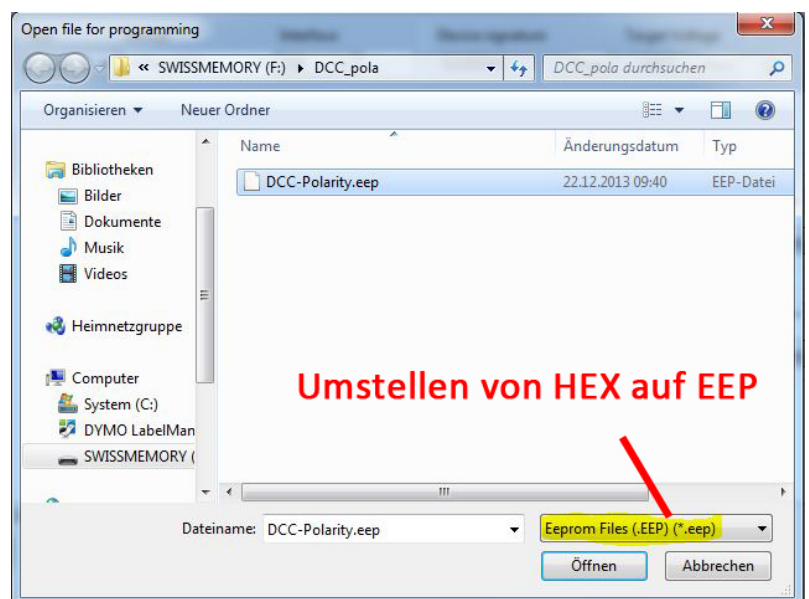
Open file for programming

« SWISSMEMORY (F:) ▸ DCC_pola

DCC_pola durchsuchen

Organisieren ▾ Neuer Ordner

Bibliotheken
Bilder
Dokumente
Musik
Videos

Heimnetzgruppe

Computer
System (C:)
DYMO LabelMan
SWISSMEMORY (

| Name | Änderungsdatum | Typ |
|---|---|---|
| DCC-Polarity.eep | 22.12.2013 09:40 | EEP-Datei |

Umstellen von HEX auf EEP

Dateiname: DCC-Polarity.eep

Eeprom Files (.EEP) (*.eep)

Öffnen Abbrechen